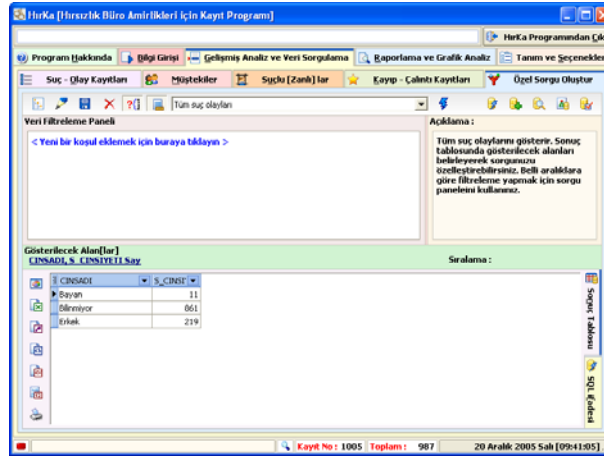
HırKa [Hırsızlık Büro Amirlikleri için Kayıt Programı]

HırKa Programından Çık

Program Hakkında | Bilgi Girişi | Gelişmiş Analiz ve Veri Sorgulama | Raporlama ve Grafik Analiz | Tanım ve Seçenekler

Suç - Olay Kayıtları | Müştekiler | Suçlu [Zanlı] lar | Kayıp - Çalıntı Kayıtları | Özel Sorgu Oluştur

Tüm suç olayları

Veri Filtreleme Paneli

< Yeni bir koşul eklemek için buraya tıklayın >

Açıklama :

Tüm suç olaylarını gösterir. Sonuç tablosunda gösterilecek alanları belirleyerek sorgunuzu özelleştirebilirsiniz. Belli aralıklara göre filtreleme yapmak için sorgu panelini kullanınız.

Gösterilecek Alan[lar]
CINSADI, S_CINSIYETI Say

Sıralama :

| CINSADI | S_CINSI |
|---|---|
| Bayan | 11 |
| Bilinmiyor | 861 |
| Erkek | 219 |

Sonuç Tablosu

SQL ifadesi

Kayıt No : 1005 Toplam : 987 20 Aralık 2005 Salı [09:41:05]